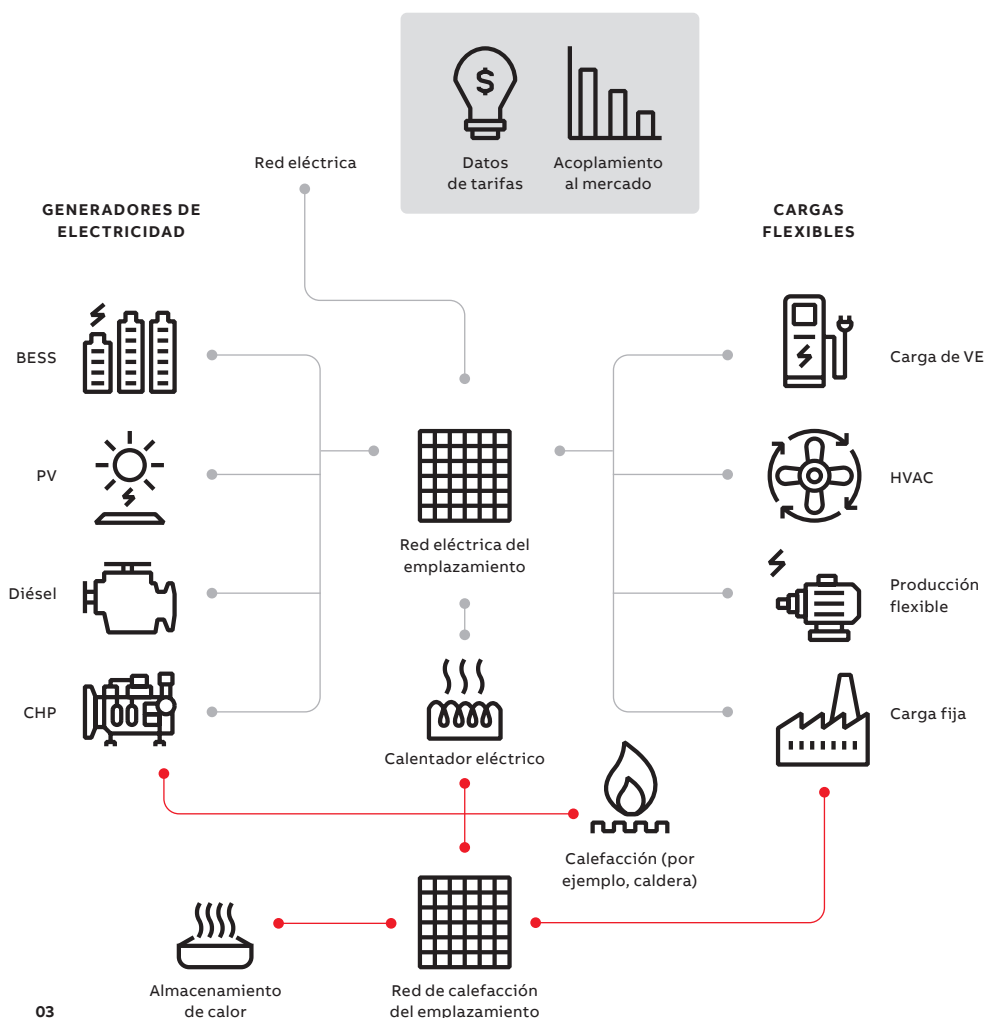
Datos de tarifas

Acoplamiento al mercado

Red eléctrica

GENERADORES DE ELECTRICIDAD

CARGAS FLEXIBLES

BESS

PV

Diésel

CHP

Red eléctrica del emplazamiento

Calentador eléctrico

Carga de VE

HVAC

Producción flexible

Carga fija

Calefacción (por ejemplo, caldera)

Almacenamiento de calor

Red de calefacción del emplazamiento

03